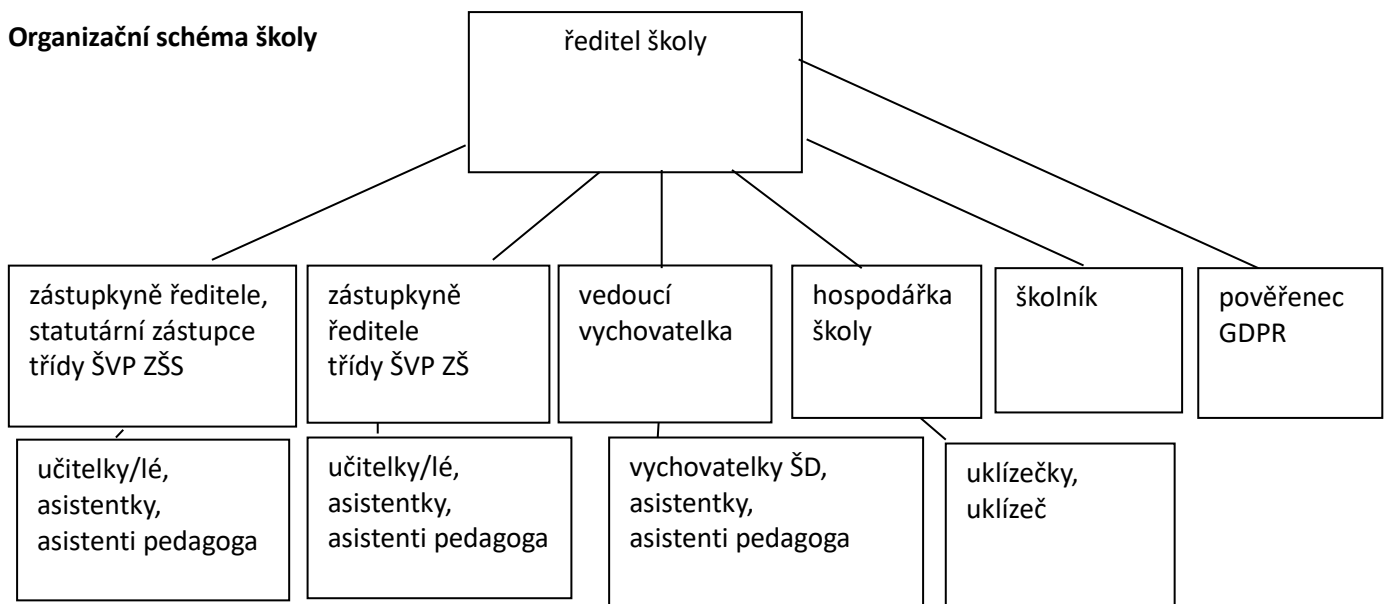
Organizační schéma školy

ředitel školy

zástupkyně ředitele, statutární zástupce třídy ŠVP ZŠS

zástupkyně ředitele třídy ŠVP ZŠ

vedoucí vychovatelka

hospodářka školy

školník

pověřenec GDPR

učitelky/lé, asistentky, asistenti pedagoga

učitelky/lé, asistentky, asistenti pedagoga

vychovatelky ŠD, asistentky, asistenti pedagoga

uklízečky, uklízeč